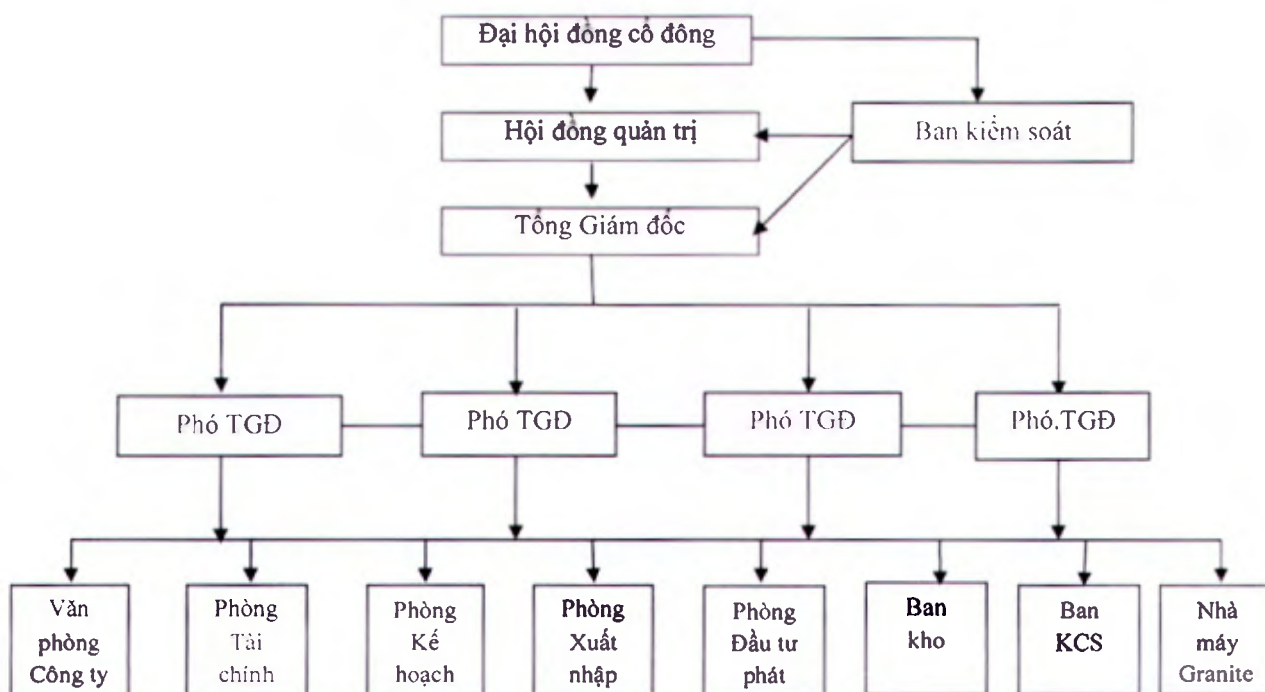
Đại hội đồng cổ đông

Ban kiểm soát

Hội đồng quản trị

Tổng Giám đốc

Phó TGĐ

Phó TGĐ

Phó TGĐ

Phó.TGĐ

Văn phòng Công ty

Phòng Tài chính

Phòng Kế hoạch

Phòng Xuất nhập

Phòng Đầu tư phát

Ban kho

Ban KCS

Nhà máy Granite